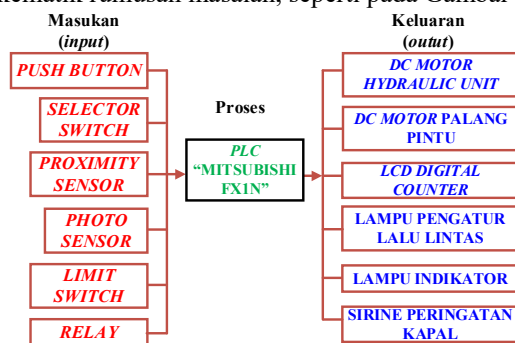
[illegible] rumusan masalah, seperti pada Gambar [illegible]

Masukan
(*input*)

PUSH BUTTON

SELECTOR SWITCH

PROXIMITY SENSOR

PHOTO SENSOR

LIMIT SWITCH

RELAY

Proses

PLC
"MITSUBISHI FX1N"

Keluaran
(*outut*)

DC MOTOR HYDRAULIC UNIT

DC MOTOR PALANG PINTU

LCD DIGITAL COUNTER

LAMPU PENGATUR LALU LINTAS

LAMPU INDIKATOR

SIRINE PERINGATAN KAPAL